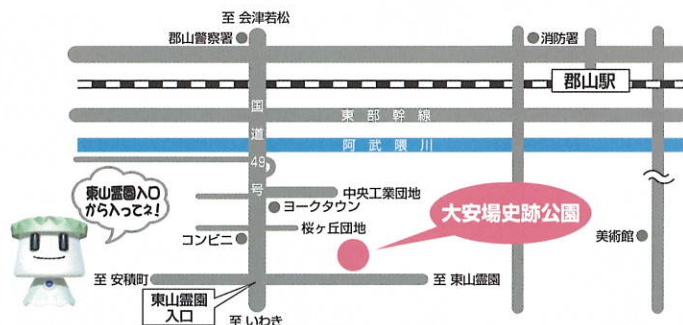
至 会津若松

郡山警察署

消防署

郡山駅

東部幹線

国道49号

阿武隈川

東山霊園入口から入ってネ!

中央工業団地

ヨークタウン

桜ヶ丘団地

大安場史跡公園

コンビニ

美術館

至 安積町

至 東山霊園

東山霊園入口

至 いわき